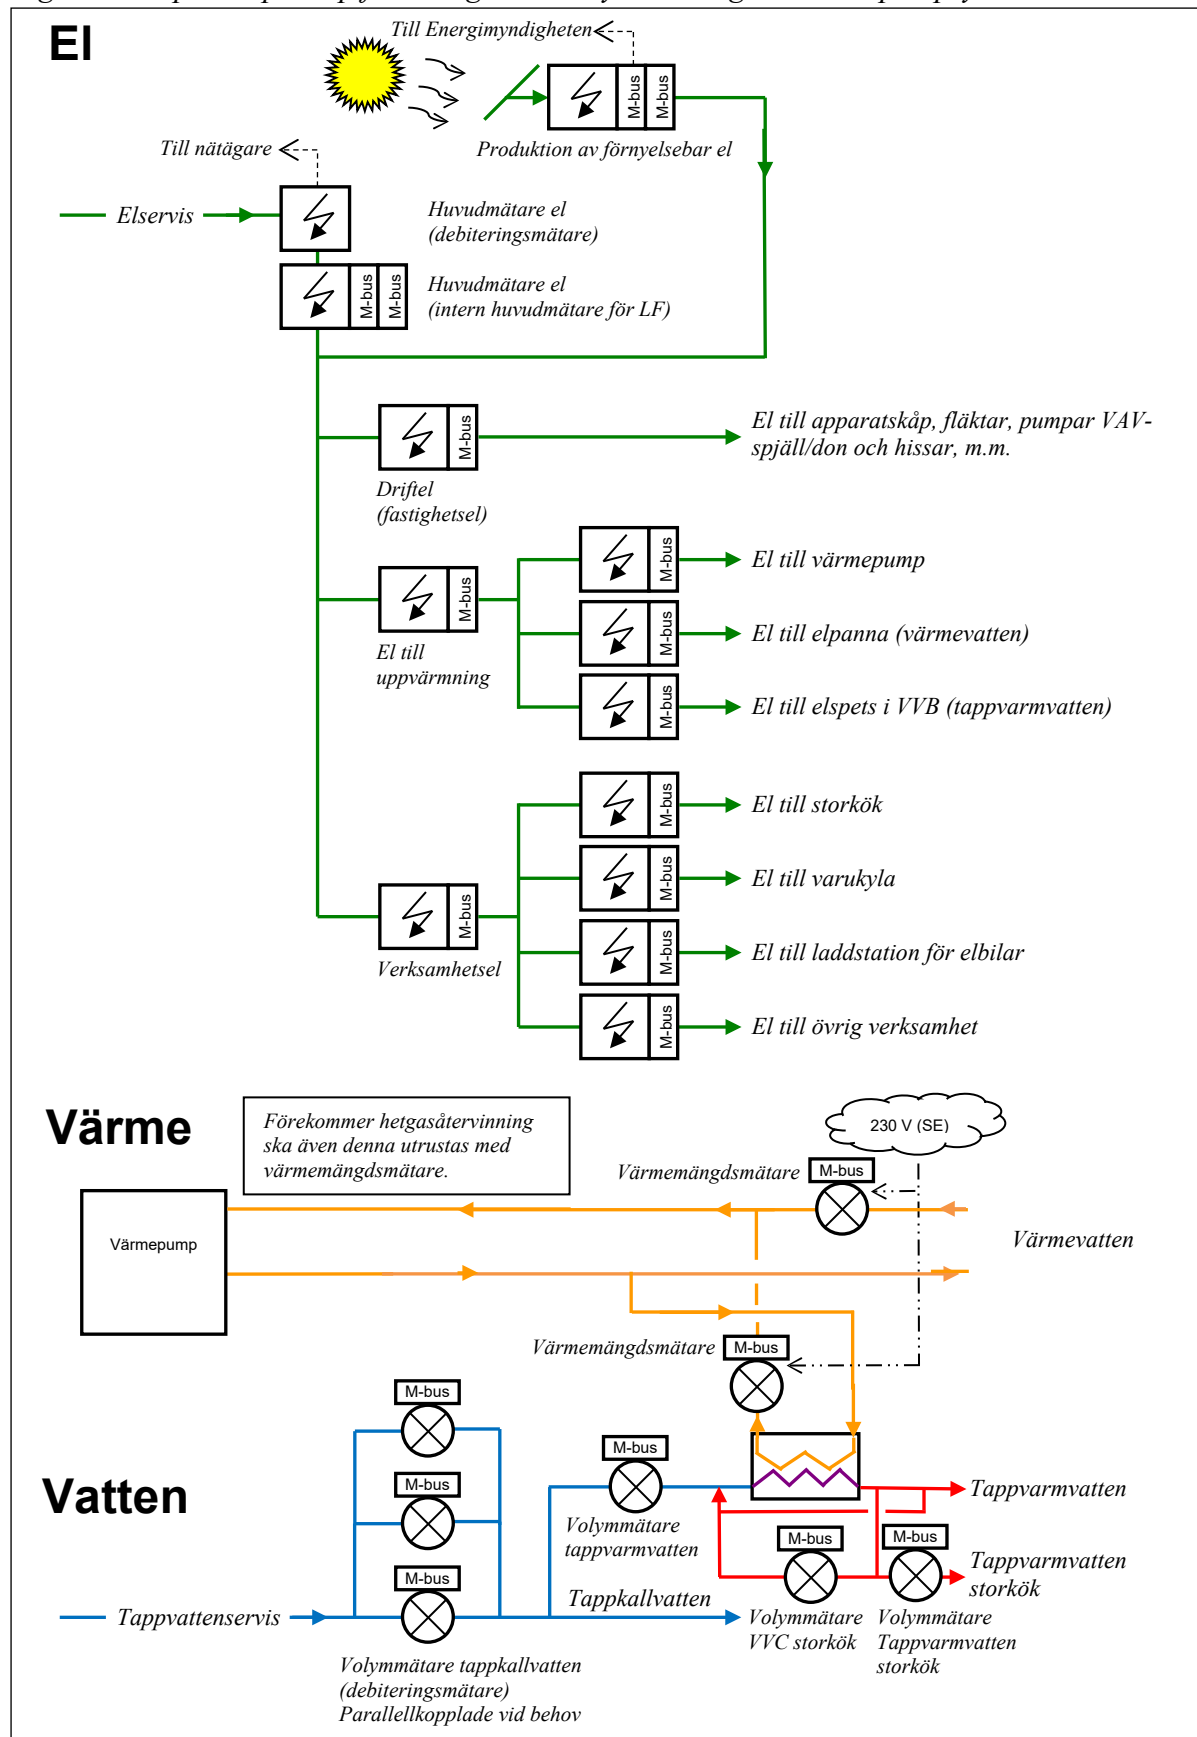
El

Till Energimyndigheten

M-bus M-bus

Produktion av förnyelsebar el

Till nätägare

Elservis

Huvudmätare el (debiteringsmätare)

M-bus M-bus

Huvudmätare el (intern huvudmätare för LF)

M-bus

El till apparatskåp, fläktar, pumpar VAV-spjäll/don och hissar, m.m.

Driftel (fastighetsel)

M-bus

El till uppvärmning

M-bus

El till värmepump

M-bus

El till elpanna (värmevatten)

M-bus

El till elspets i VVB (tappvarmvatten)

M-bus

El till storkök

M-bus

El till varukyla

M-bus

Verksamhetsel

M-bus

El till laddstation för elbilar

M-bus

El till övrig verksamhet

Värme

Förekommer hetgasåtervinning ska även denna utrustas med värmemängdsmätare.

230 V (SE)

Värmemängdsmätare M-bus

Värmepump

Värmevatten

Värmemängdsmätare M-bus

Vatten

M-bus

M-bus

M-bus

M-bus

Volymmätare tappvarmvatten

Tappvarmvatten

M-bus

M-bus

Tappvarmvatten storkök

Tappvattenservis

Tappkallvatten

Volymmätare VVC storkök

Volymmätare Tappvarmvatten storkök

Volymmätare tappkallvatten (debiteringsmätare) Parallellkopplade vid behov